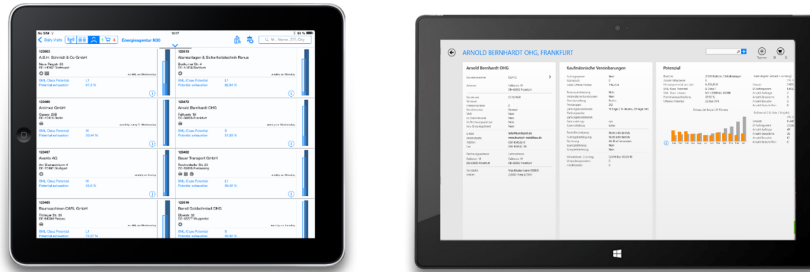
ARNOLD BERNHARDT OHG, FRANKFURT

Arnold Bernhardt OHG

Kaufmännische Vereinbarungen

Potential

A.B.H. Schmidt & Co GmbH

Antrieb GmbH

Arnold Bernhardt OHG

Bayer Transport GmbH

Bernd Schächtele OHG

Energiepartner B2B